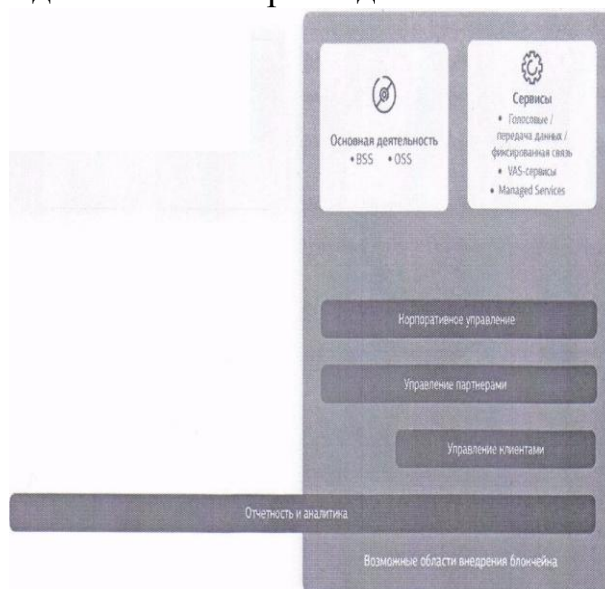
Основная деятельность
• BSS • OSS

Сервисы
• Голосовые / передача данных / фиксированная связь
• VAS-сервисы
• Managed Services

Корпоративное управление

Управление партнерами

Управление клиентами

Отчетность и аналитика

Возможные области внедрения блокчейна